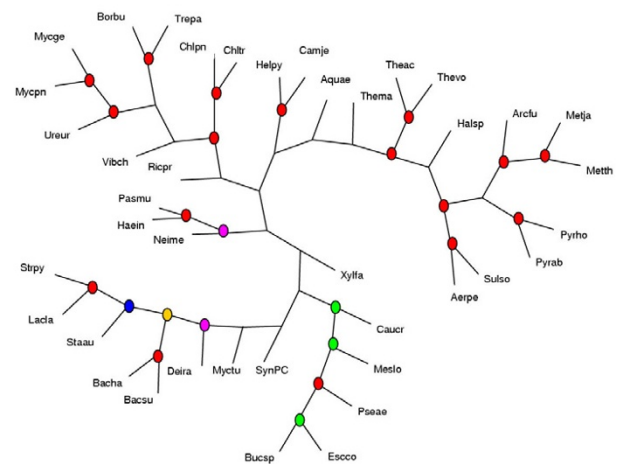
Borbu
Trepa
Mycge
Chlpn
Chltr
Camje
Helpy
Aquae
Theac
Thevo
Mycpn
Thema
Halsp
Arcfu
Metja
Ureur
Vibch
Ricpr
Metth
Pasmu
Haein
Neime
Pyrho
Pyrab
Sulso
Aerpe
Xylfa
Strpy
Lacla
Staau
Caucr
Bacha
Deira
Myctu
SynPC
Meslo
Bacsu
Pseae
Bucsp
Escco